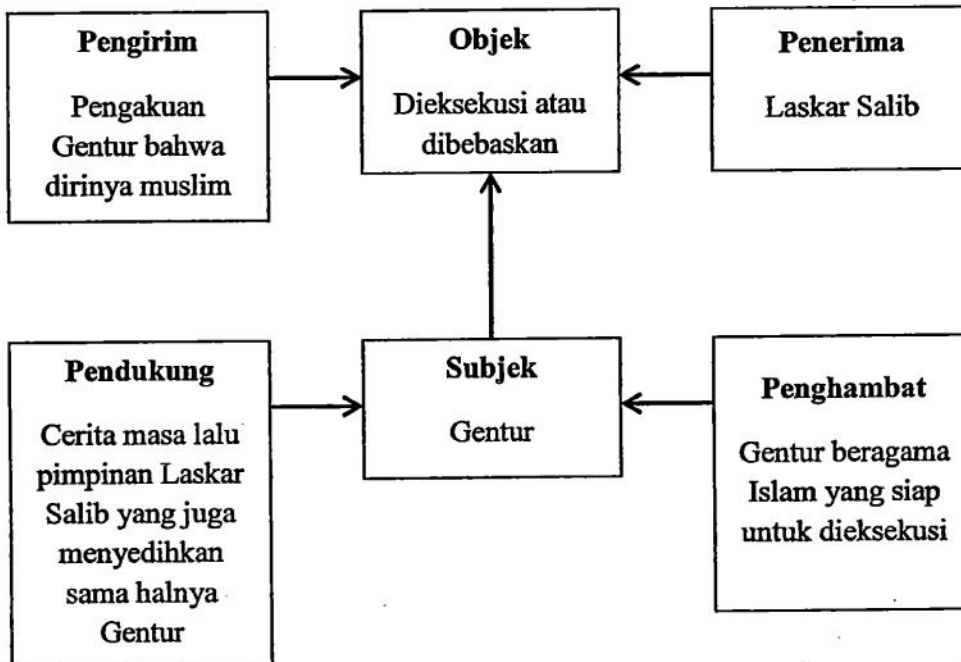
Pengirim

Pengakuan Gentur bahwa dirinya muslim

Objek

Dieksekusi atau dibebaskan

Penerima

Laskar Salib

Pendukung

Cerita masa lalu pimpinan Laskar Salib yang juga menyedihkan sama halnya Gentur

Subjek

Gentur

Penghambat

Gentur beragama Islam yang siap untuk dieksekusi